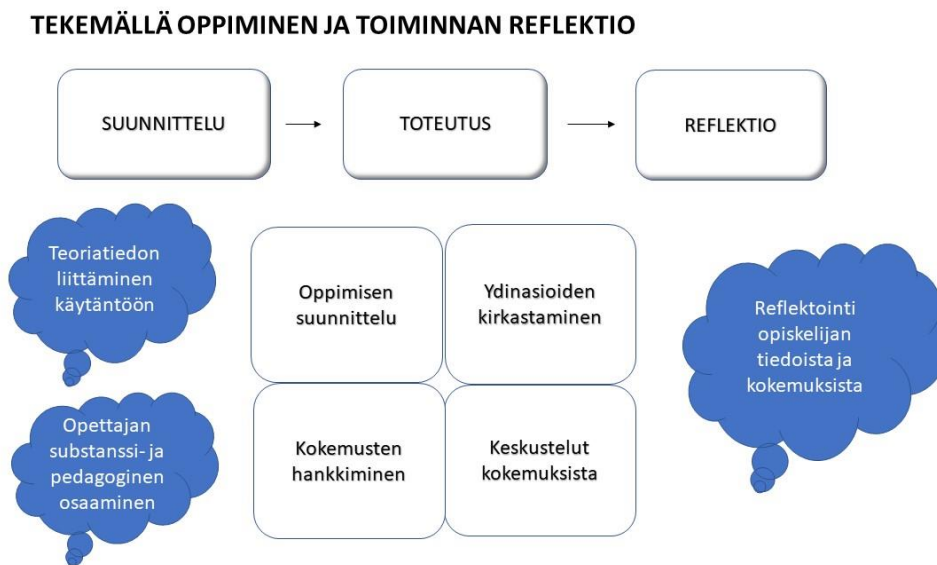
TEKEMÄLLÄ OPPIMINEN JA TOIMINNAN REFLEKTIO

SUUNNITTELU

TOTEUTUS

REFLEKTIO

Teoriatiedon liittäminen käytäntöön

Opettajan substanssi- ja pedagoginen osaaminen

Oppimisen suunnittelu

Ydinasioiden kirkastaminen

Kokemusten hankkiminen

Keskustelut kokemuksista

Reflektointi opiskelijan tiedoista ja kokemuksista